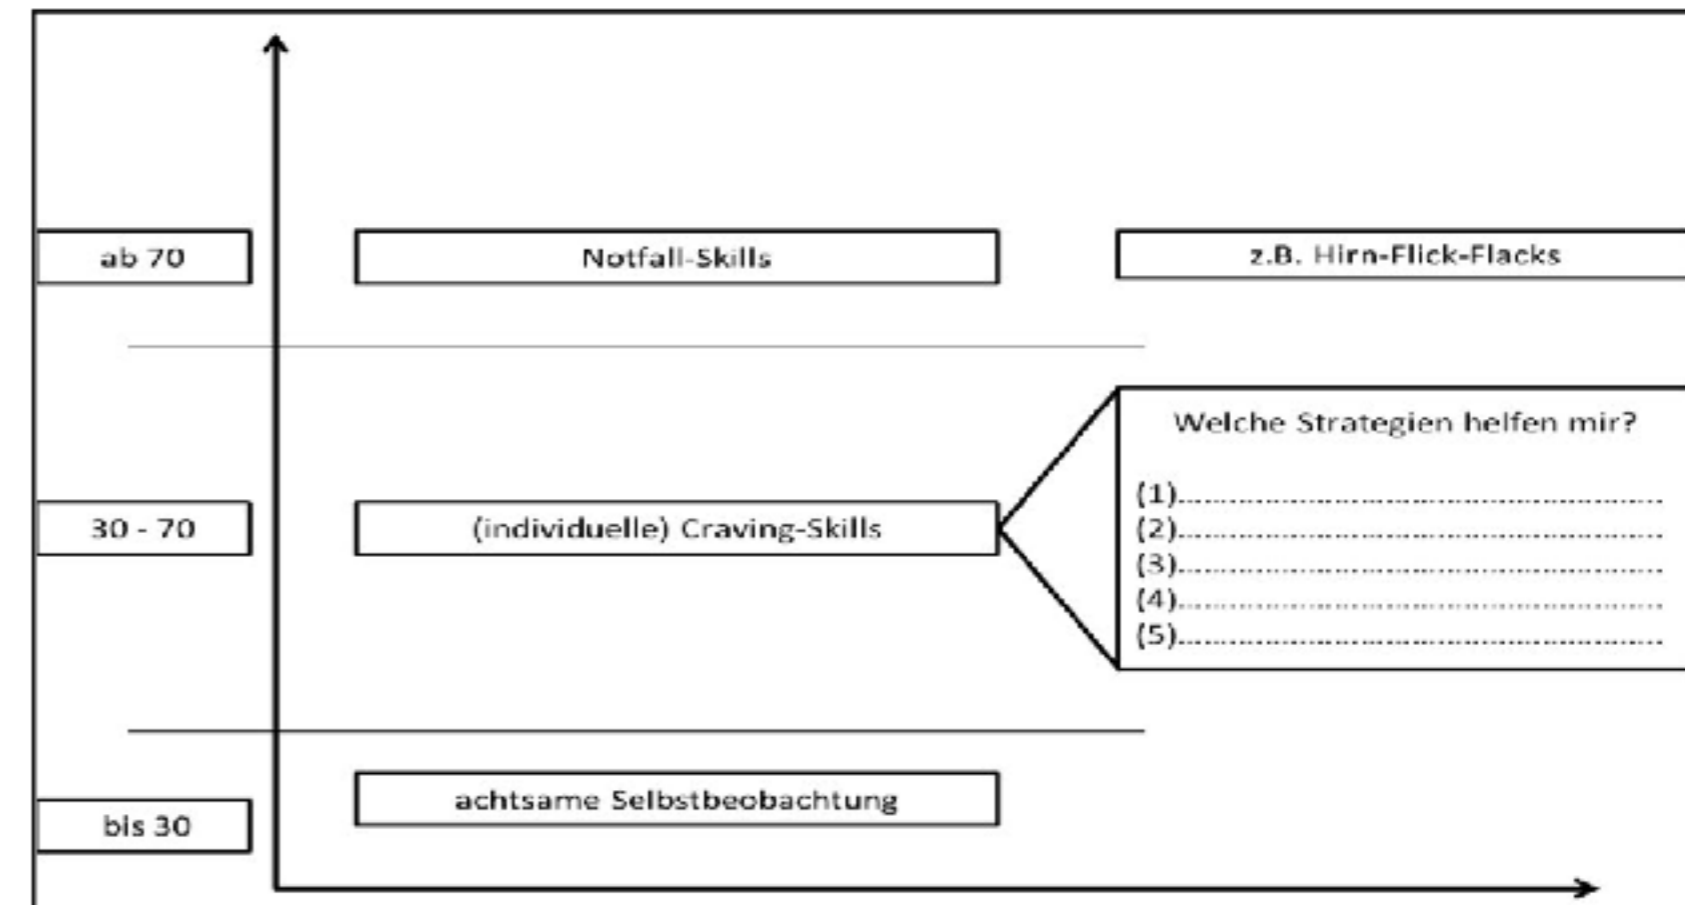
ab 70

Notfall-Skills

z.B. Hirn-Flick-Flacks

30 - 70

(individuelle) Craving-Skills

Welche Strategien helfen mir?

(1)...................................................................
(2)...................................................................
(3)...................................................................
(4)...................................................................
(5)...................................................................

bis 30

achtsame Selbstbeobachtung